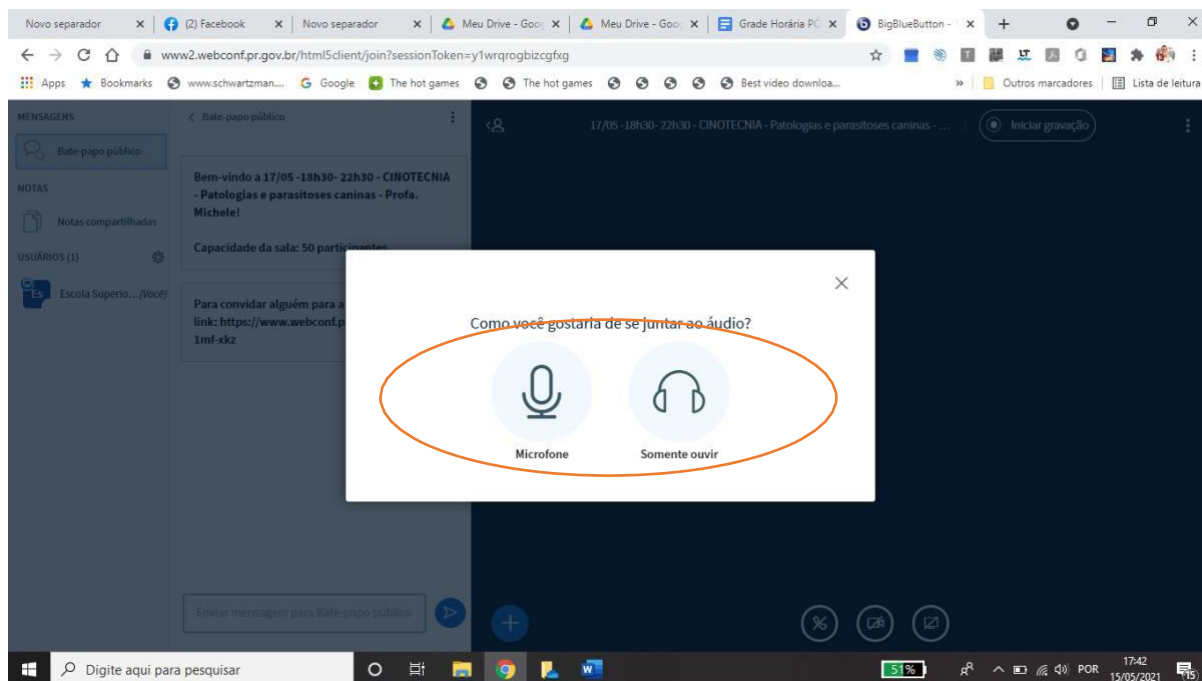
Novo separador | (2) Facebook | Novo separador | Meu Drive - Goo | Meu Drive - Goo | Grade Horária PC | BigBlueButton -

www2.webconf.pr.gov.br/html5client/join?sessionToken=y1wrqrogbizcgfxg

Apps  Bookmarks  www.schwartzman...  Google  The hot games  The hot games  Best video downloa...  Outros marcadores  Lista de leitura

MENSAGENS
Bate-papo público
NOTAS
Notas compartilhadas
USUÁRIOS (1)
Escola Superio... (Você)

Bate-papo público

Bem-vindo a 17/05 -18h30- 22h30 - CINOTECNIA - Patologias e parasitoses caninas - Profa. Michele!

Capacidade da sala: 50 participantes

Para convidar alguém para a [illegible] link: https://www.webconf.p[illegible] 1mf-xkz

Enviar mensagem para Bate-papo público

17/05 -18h30- 22h30 - CINOTECNIA - Patologias e parasitoses caninas - ...

Iniciar gravação

Como você gostaria de se juntar ao áudio?

Microfone

Somente ouvir

Digite aqui para pesquisar

51%

POR

17:42
15/05/2021

15